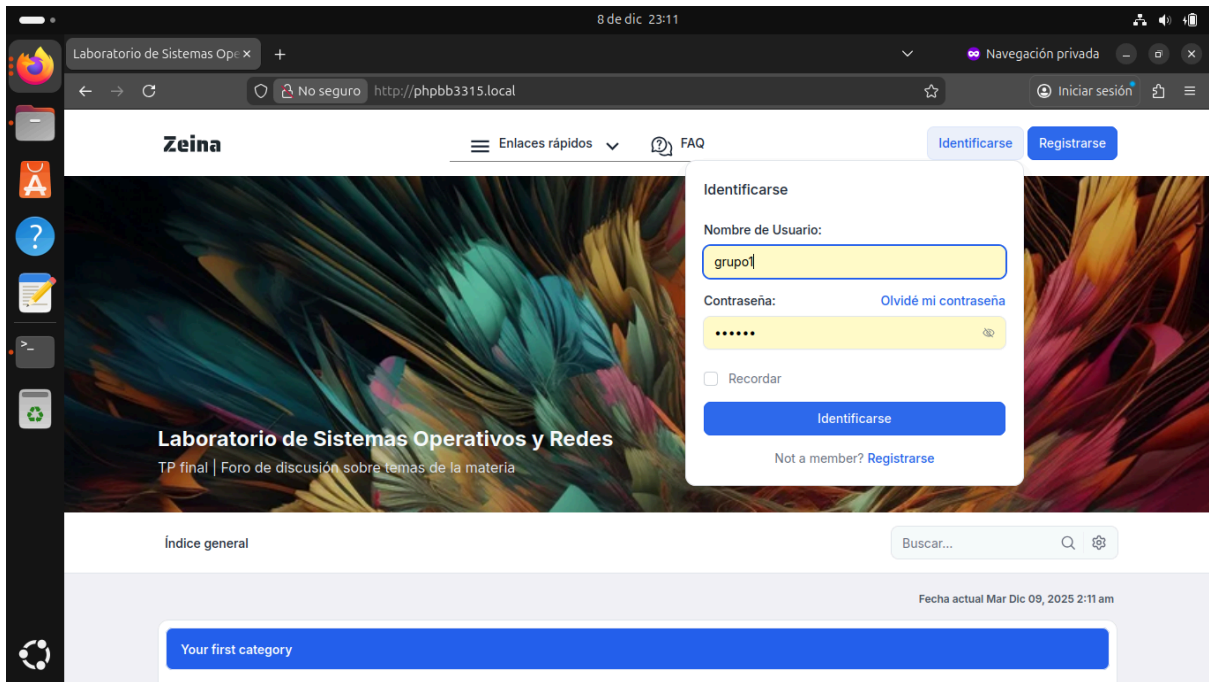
8 de dic 23:11

Laboratorio de Sistemas Ope ×

Navegación privada

No seguro http://phpbb3315.local

Iniciar sesión

Zeina

Enlaces rápidos

FAQ

Identificarse

Registrarse

Identificarse

Nombre de Usuario:

grupo1

Contraseña:

Olvidé mi contraseña

••••••

Recordar

Identificarse

Not a member? Registrarse

Laboratorio de Sistemas Operativos y Redes

TP final | Foro de discusión sobre temas de la materia

Índice general

Buscar...

Fecha actual Mar Dic 09, 2025 2:11 am

Your first category